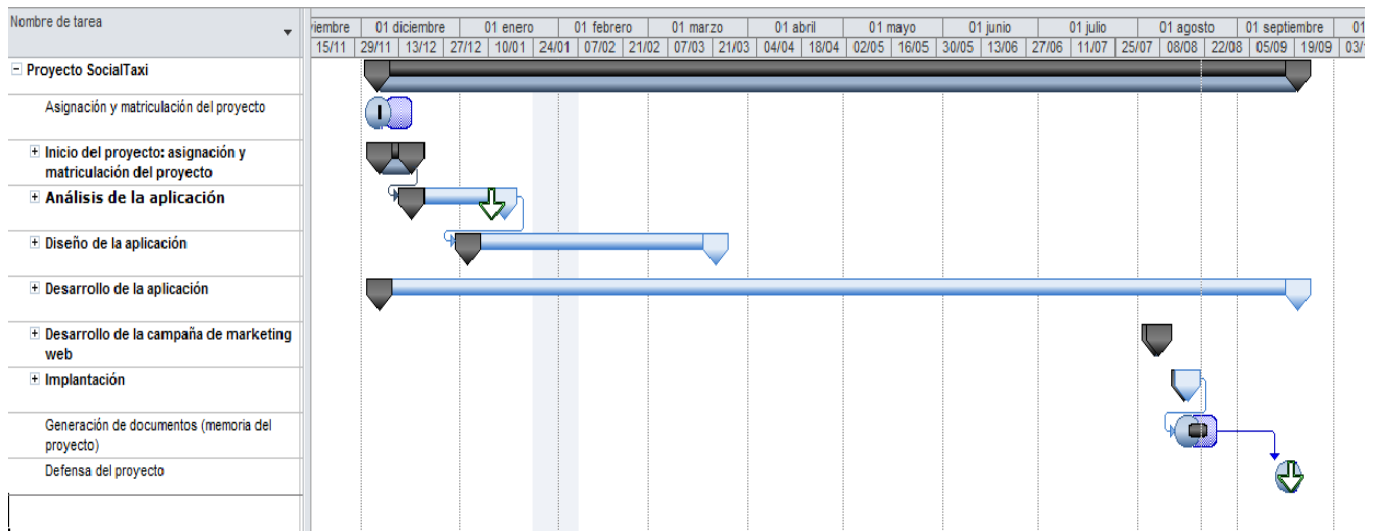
| Nombre de tarea |
|---|
| Proyecto SocialTaxi |
| Asignación y matriculación del proyecto |
| Inicio del proyecto: asignación y matriculación del proyecto |
| Análisis de la aplicación |
| Diseño de la aplicación |
| Desarrollo de la aplicación |
| Desarrollo de la campaña de marketing web |
| Implantación |
| Generación de documentos (memoria del proyecto) |
| Defensa del proyecto |

viembre | 01 diciembre | 01 enero | 01 febrero | 01 marzo | 01 abril | 01 mayo | 01 junio | 01 julio | 01 agosto | 01 septiembre | 01

15/11 | 29/11 | 13/12 | 27/12 | 10/01 | 24/01 | 07/02 | 21/02 | 07/03 | 21/03 | 04/04 | 18/04 | 02/05 | 16/05 | 30/05 | 13/06 | 27/06 | 11/07 | 25/07 | 08/08 | 22/08 | 05/09 | 19/09 | 03/